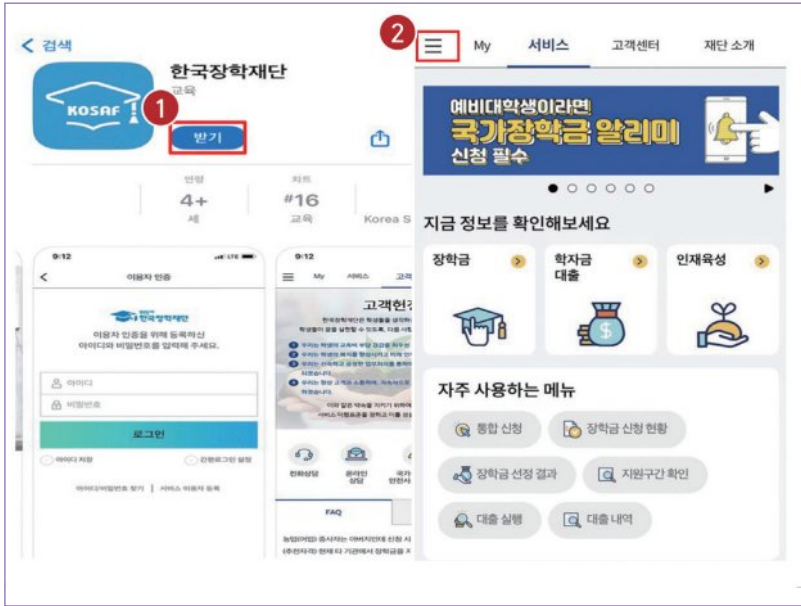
< 검색

KOSAF

한국장학재단

교육

1

받기

연령
4+
세

차트
#16
교육

Korea S

9:12

이용자 인증

한국장학재단

이용자 인증을 위해 등록하신 아이디와 비밀번호를 입력해 주세요.

아이디

비밀번호

로그인

아이디 저장

간편로그인 설정

아이디/비밀번호 찾기 | 서비스 이용자 등록

9:12

My 서비스 고객

고객헌

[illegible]

전화상담

온라인 상담

FAQ

2

My 서비스 고객센터 재단 소개

예비대학생이라면
국가장학금 알리미
신청 필수

지금 정보를 확인해보세요

장학금

학자금 대출

인재육성

자주 사용하는 메뉴

통합 신청

장학금 신청 현황

장학금 선정 결과

지원구간 확인

대출 실행

대출 내역